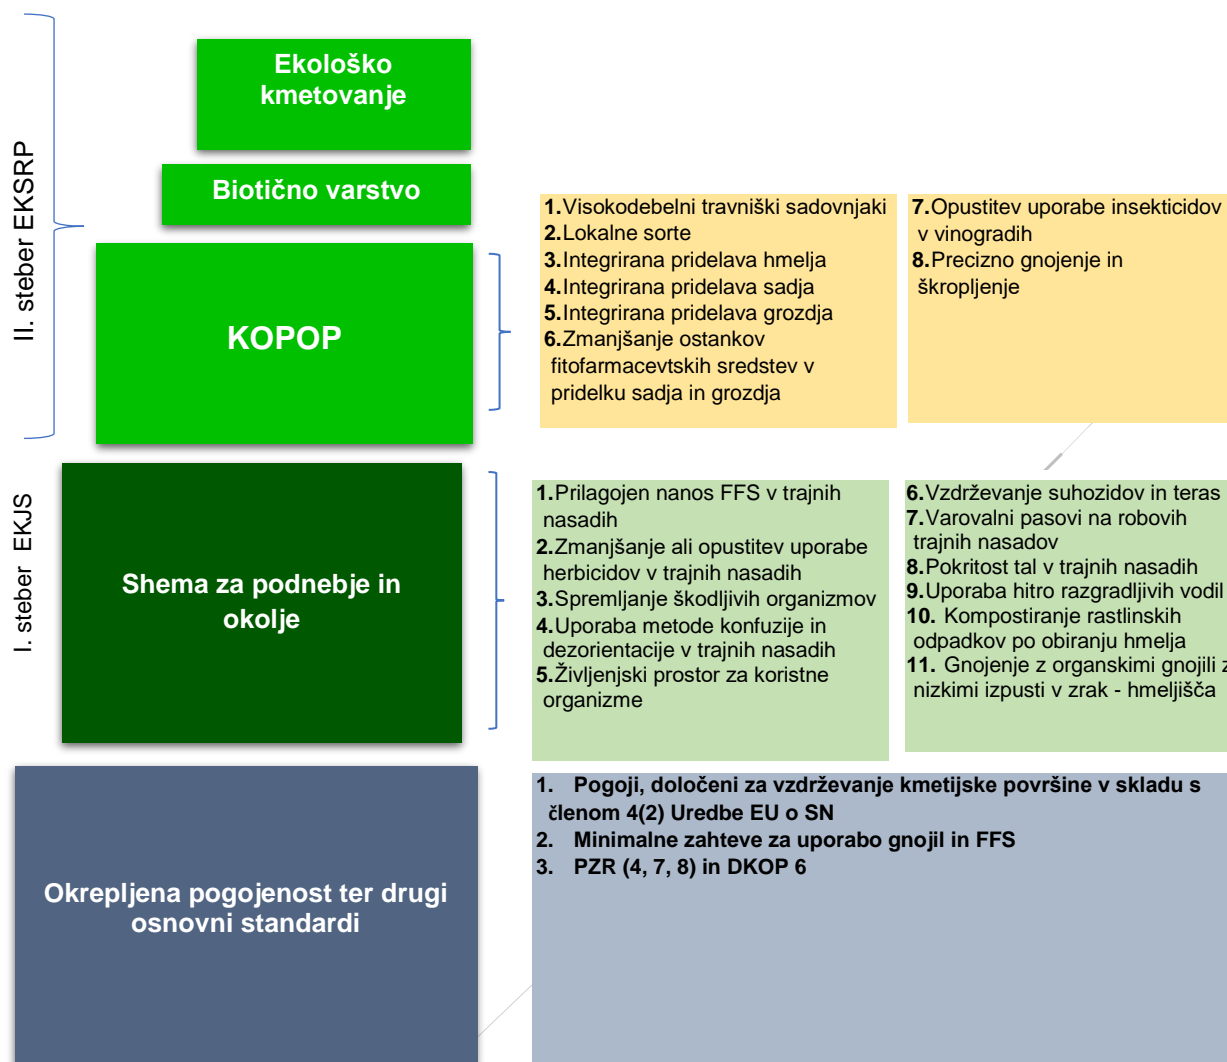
II. steber EKSRP

Ekološko kmetovanje

Biotično varstvo

KOPOP

1.Visokodebelni travniški sadovnjaki
2.Lokalne sorte
3.Integrirana pridelava hmelja
4.Integrirana pridelava sadja
5.Integrirana pridelava grozdja
6.Zmanjšanje ostankov fitofarmacevtskih sredstev v pridelku sadja in grozdja

7.Opustitev uporabe insekticidov v vinogradih
8.Precizno gnojenje in škropljenje

I. steber EKJS

Shema za podnebje in okolje

1.Prilagojen nanos FFS v trajnih nasadih
2.Zmanjšanje ali opustitev uporabe herbicidov v trajnih nasadih
3.Spremljanje škodljivih organizmov
4.Uporaba metode konfuzije in dezorientacije v trajnih nasadih
5.Življenjski prostor za koristne organizme

6.Vzdrževanje suhozidov in teras
7.Varovalni pasovi na robovih trajnih nasadov
8.Pokritost tal v trajnih nasadih
9.Uporaba hitro razgradljivih vodil
10. Kompostiranje rastlinskih odpadkov po obiranju hmelja
11. Gnojenje z organskimi gnojili z nizkimi izpusti v zrak - hmeljišča

Okrepljena pogojenost ter drugi osnovni standardi

1. Pogoji, določeni za vzdrževanje kmetijske površine v skladu s členom 4(2) Uredbe EU o SN
2. Minimalne zahteve za uporabo gnojil in FFS
3. PZR (4, 7, 8) in DKOP 6